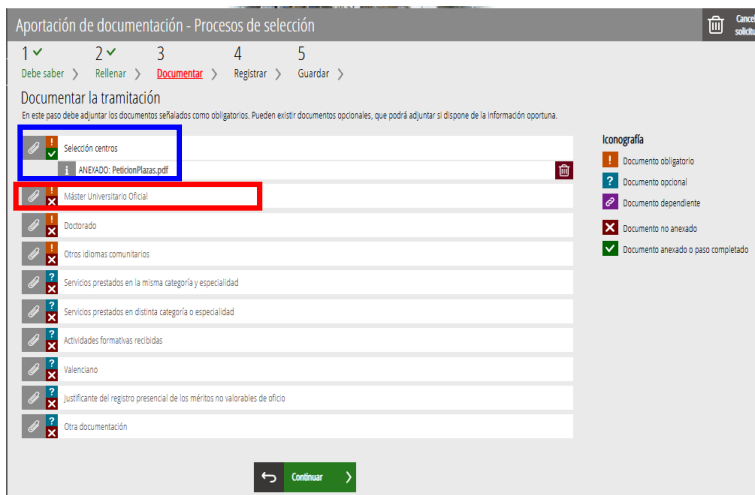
Aportación de documentación - Procesos de selección

Cance solicitu

1 ✓ Debe saber ›
2 ✓ Rellenar ›
3 Documentar ›
4 Registrar ›
5 Guardar ›

Documentar la tramitación

En este paso debe adjuntar los documentos señalados como obligatorios. Pueden existir documentos opcionales, que podrá adjuntar si dispone de la información oportuna.

Selección centros

ANEXADO: PeticionPlazas.pdf

Máster Universitario Oficial

Doctorado

Otros idiomas comunitarios

Servicios prestados en la misma categoría y especialidad

Servicios prestados en distinta categoría o especialidad

Actividades formativas recibidas

Valenciano

Justificante del registro presencial de los méritos no valorables de oficio

Otra documentación

Iconografía

Documento obligatorio

Documento opcional

Documento dependiente

Documento no anexado

Documento anexado o paso completado

Continuar